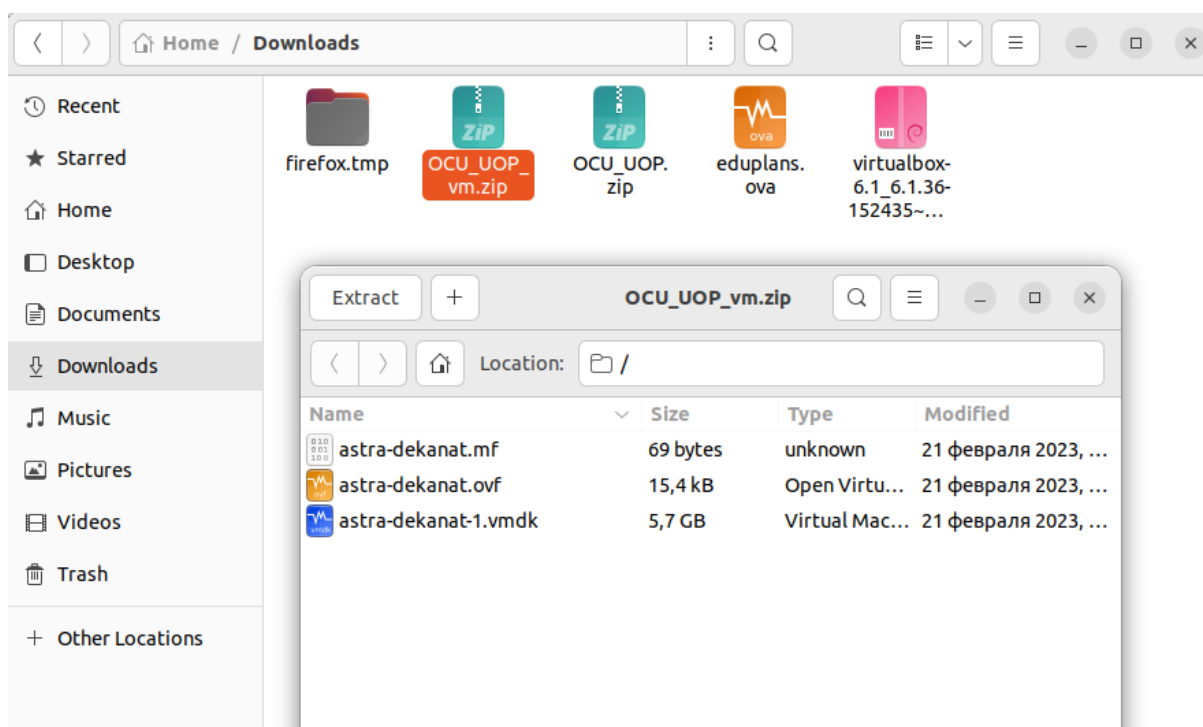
Home / Downloads

Recent
Starred
Home
Desktop
Documents
Downloads
Music
Pictures
Videos
Trash
Other Locations

ZiP ZiP ova

firefox.tmp
OCU_UOP_vm.zip
OCU_UOP.zip
eduplans.ova
virtualbox-6.1_6.1.36-152435~...

Extract
OCU_UOP_vm.zip
Location: /

| Name | Size | Type | Modified |
|---|---|---|---|
| astra-dekanat.mf | 69 bytes | unknown | 21 февраля 2023, ... |
| astra-dekanat.ovf | 15,4 kB | Open Virtu... | 21 февраля 2023, ... |
| astra-dekanat-1.vmdk | 5,7 GB | Virtual Mac... | 21 февраля 2023, ... |